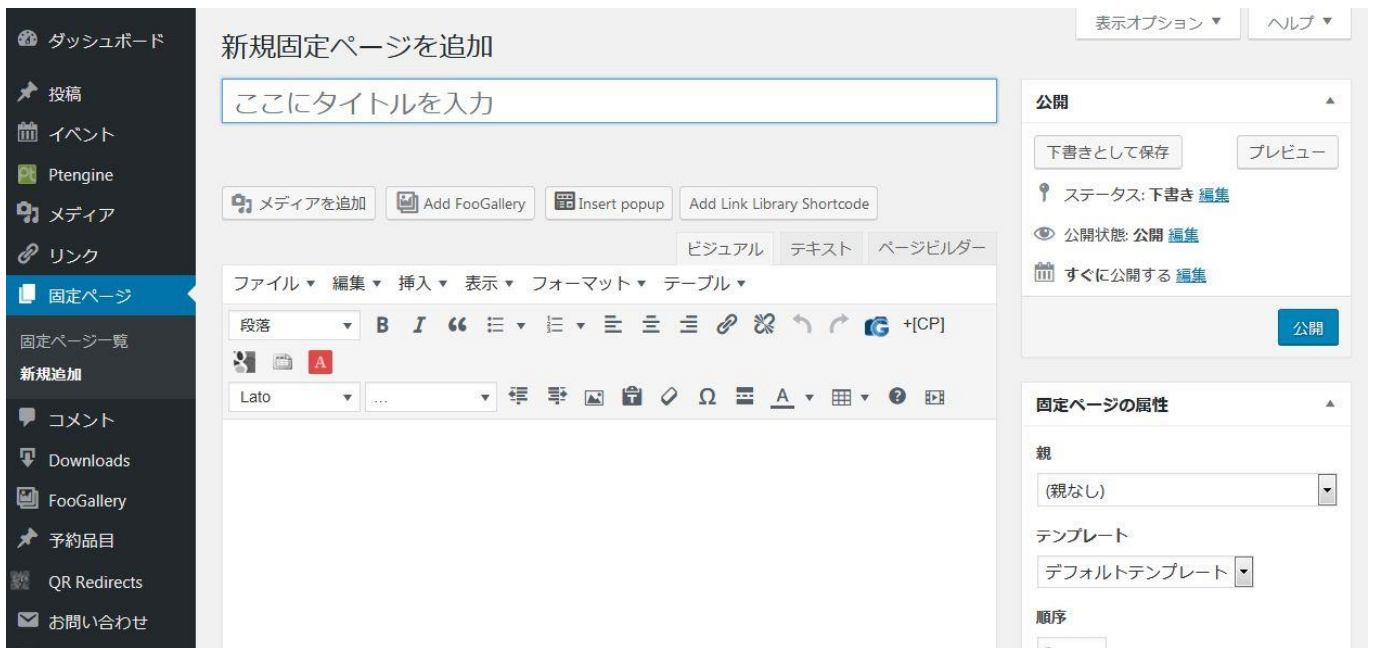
ダッシュボード
投稿
イベント
Ptengine
メディア
リンク
固定ページ
固定ページ一覧
新規追加
コメント
Downloads
FooGallery
予約品目
QR Redirects
お問い合わせ

表示オプション ▼
ヘルプ ▼

新規固定ページを追加

ここにタイトルを入力

メディアを追加
Add FooGallery
Insert popup
Add Link Library Shortcode

ビジュアル
テキスト
ページビルダー

ファイル ▼ 編集 ▼ 挿入 ▼ 表示 ▼ フォーマット ▼ テーブル ▼

段落
+[CP]
A
Lato
...

公開
下書きとして保存
プレビュー
ステータス: 下書き 編集
公開状態: 公開 編集
すぐに公開する 編集
公開

固定ページの属性
親
(親なし)
テンプレート
デフォルトテンプレート
順序